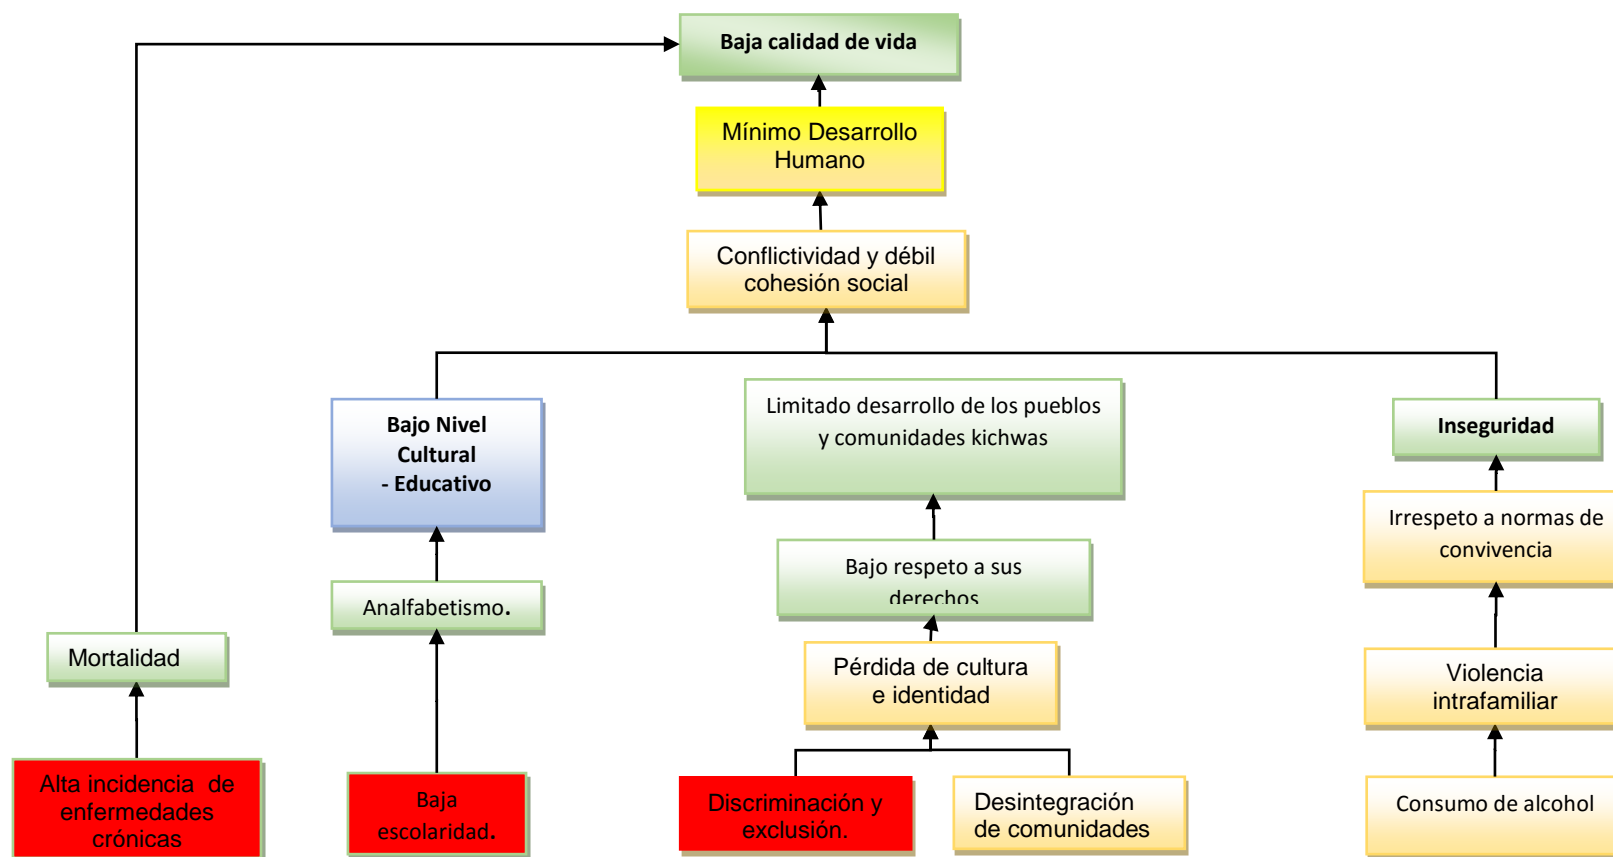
Baja calidad de vida

Mínimo Desarrollo Humano

Conflictividad y débil cohesión social

Bajo Nivel Cultural - Educativo

Limitado desarrollo de los pueblos y comunidades kichwas

Inseguridad

Irrespeto a normas de convivencia

Analfabetismo.

Bajo respeto a sus derechos

Mortalidad

Pérdida de cultura e identidad

Violencia intrafamiliar

Alta incidencia de enfermedades crónicas

Baja escolaridad.

Discriminación y exclusión.

Desintegración de comunidades

Consumo de alcohol